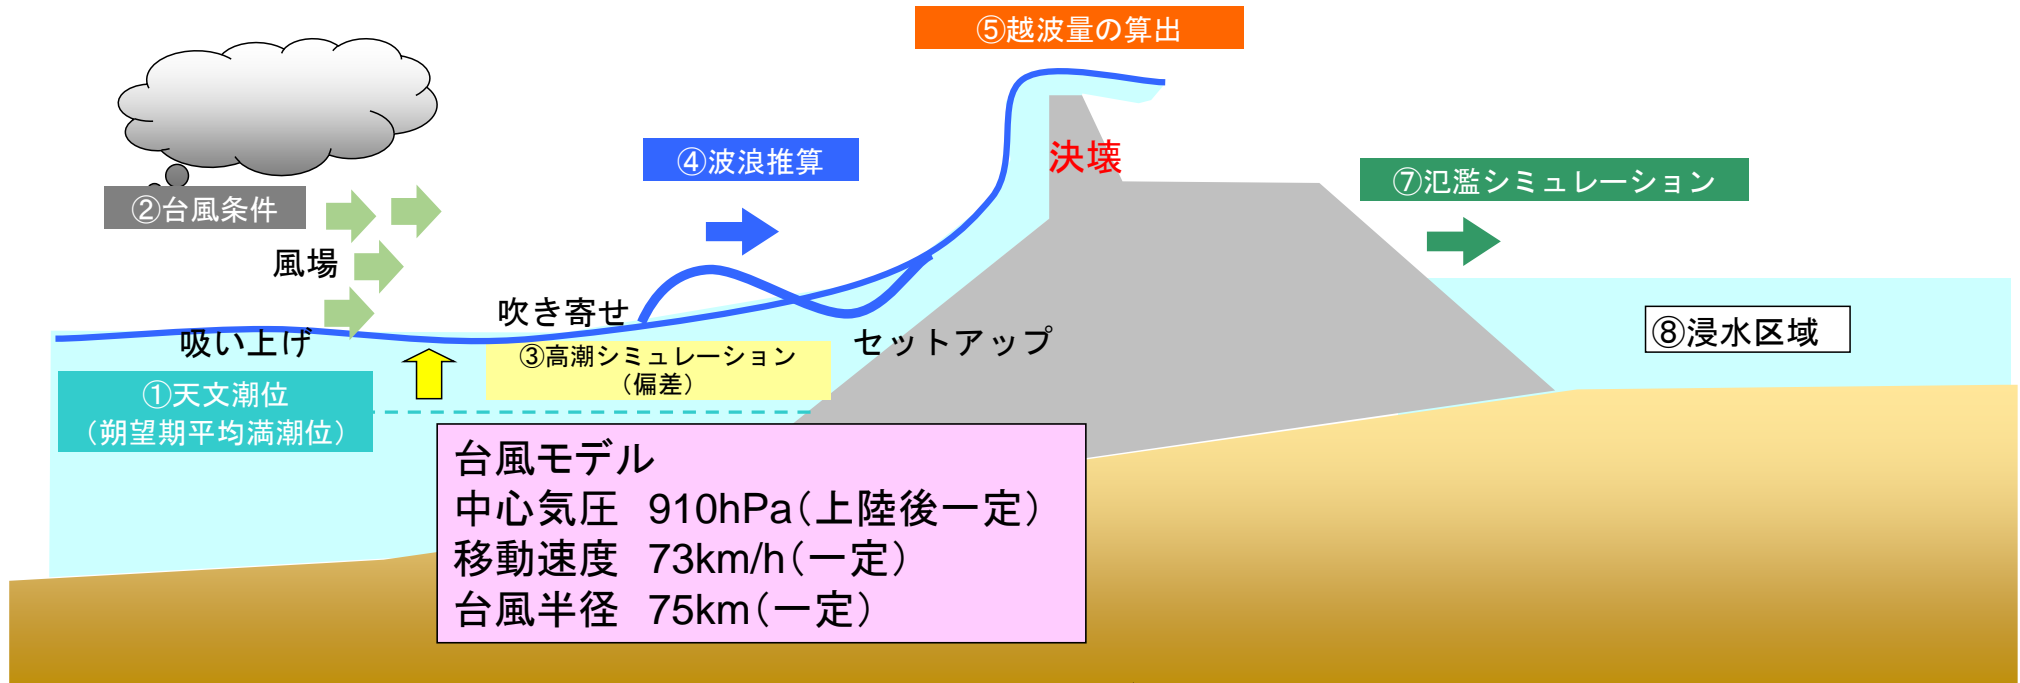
⑤越波量の算出

④波浪推算

決壊

②台風条件

⑦氾濫シミュレーション

風場

吹き寄せ

吸い上げ

③高潮シミュレーション
（偏差）

セットアップ

⑧浸水区域

①天文潮位
（朔望期平均満潮位）

台風モデル
中心気圧　910hPa（上陸後一定）
移動速度　73km/h（一定）
台風半径　75km（一定）